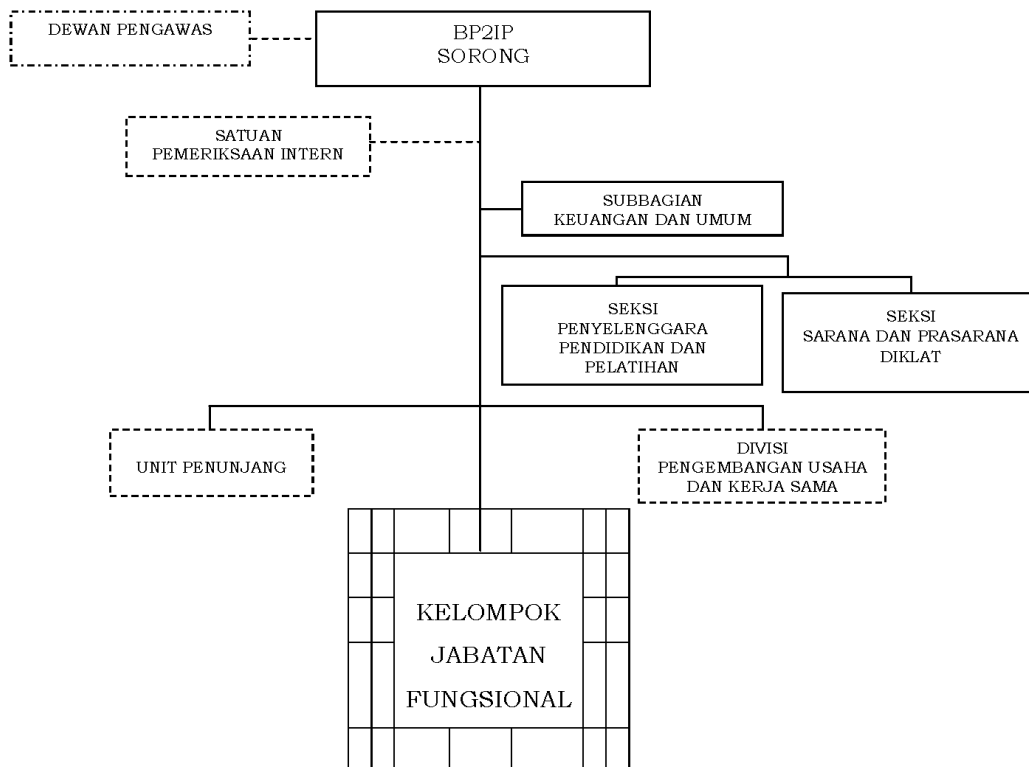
DEWAN PENGAWAS

BP2IP
SORONG

SATUAN
PEMERIKSAAN INTERN

SUBBAGIAN
KEUANGAN DAN UMUM

SEKSI
PENYELENGGARA
PENDIDIKAN DAN
PELATIHAN

SEKSI
SARANA DAN PRASARANA
DIKLAT

UNIT PENUNJANG

DIVISI
PENGEMBANGAN USAHA
DAN KERJA SAMA

KELOMPOK
JABATAN
FUNGSIONAL